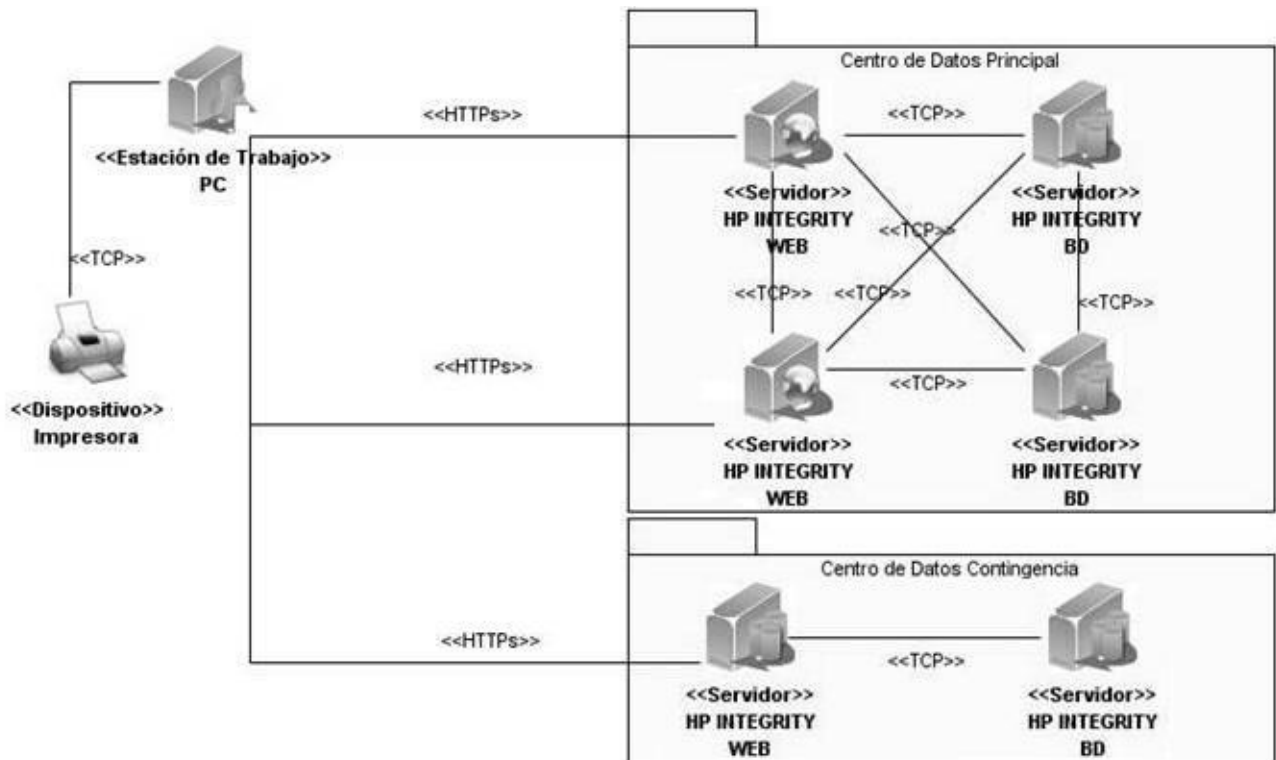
<<Estación de Trabajo>>
PC

<<TCP>>

<<Dispositivo>>
Impresora

<<HTTPs>>

<<HTTPs>>

<<HTTPs>>

Centro de Datos Principal

<<TCP>>

<<Servidor>>
HP INTEGRITY
WEB

<<Servidor>>
HP INTEGRITY
BD

<<TCP>>

<<TCP>>

<<TCP>>

<<TCP>>

<<TCP>>

<<Servidor>>
HP INTEGRITY
WEB

<<Servidor>>
HP INTEGRITY
BD

Centro de Datos Contingencia

<<TCP>>

<<Servidor>>
HP INTEGRITY
WEB

<<Servidor>>
HP INTEGRITY
BD